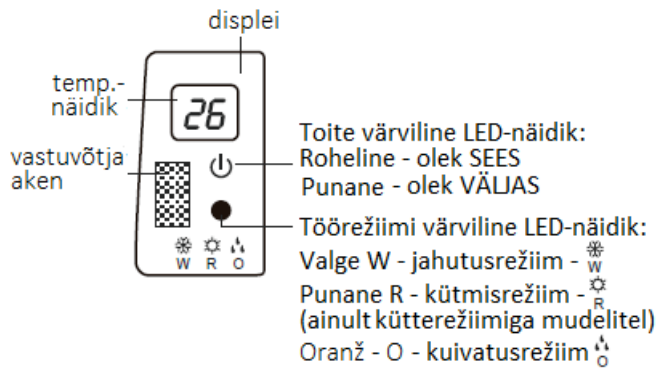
displei

temp.-näidik

26

vastuvõtja aken

W R O

Toite värviline LED-näidik:
Roheline - olek SEES
Punane - olek VÄLJAS

Töörežiimi värviline LED-näidik:
Valge W - jahutusrežiim - W
Punane R - kütmisrežiim - R
(ainult kütterežiimiga mudelitel)
Oranž - O - kuivatusrežiim O